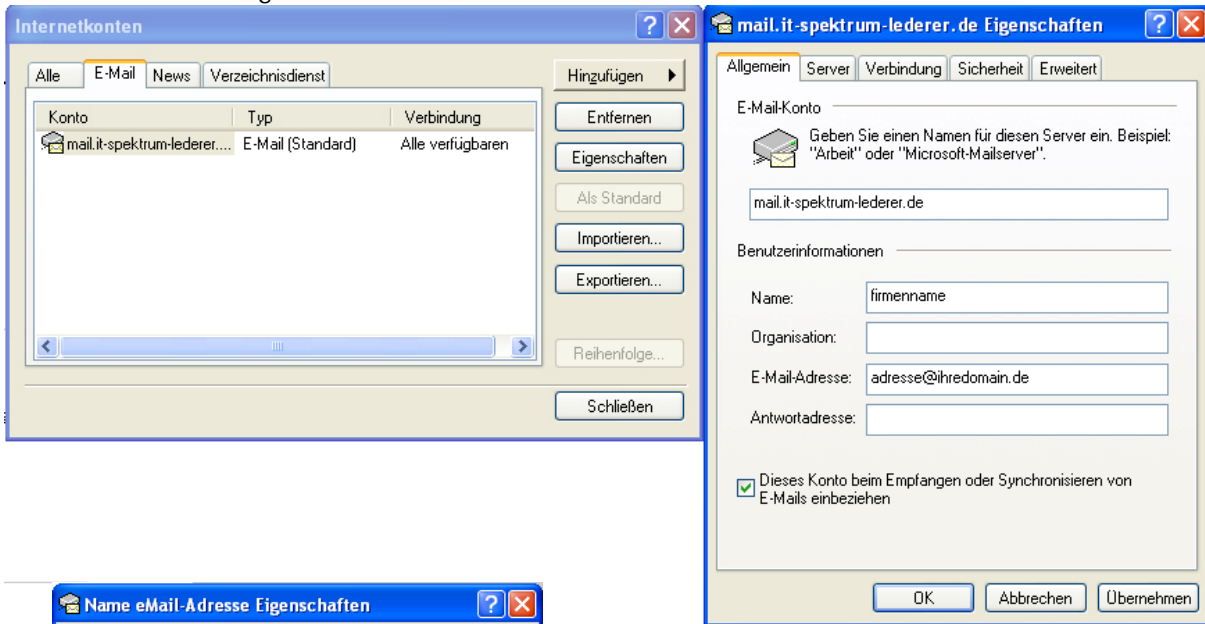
Internetkonten

Alle | E-Mail | News | Verzeichnisdienst

| Konto | Typ | Verbindung |
|---|---|---|
| mail.it-spektrum-lederer.... | E-Mail (Standard) | Alle verfügbaren |

Hinzufügen
Entfernen
Eigenschaften
Als Standard
Importieren...
Exportieren...
Reihenfolge...
Schließen

mail.it-spektrum-lederer.de Eigenschaften

Allgemein | Server | Verbindung | Sicherheit | Erweitert

E-Mail-Konto

Geben Sie einen Namen für diesen Server ein. Beispiel: "Arbeit" oder "Microsoft-Mailserver".

mail.it-spektrum-lederer.de

Benutzerinformationen

Name: firmenname
Organisation:
E-Mail-Adresse: adresse@ihredomain.de
Antwortadresse:

Dieses Konto beim Empfangen oder Synchronisieren von E-Mails einbeziehen

OK | Abbrechen | Übernehmen

Name eMail-Adresse Eigenschaften